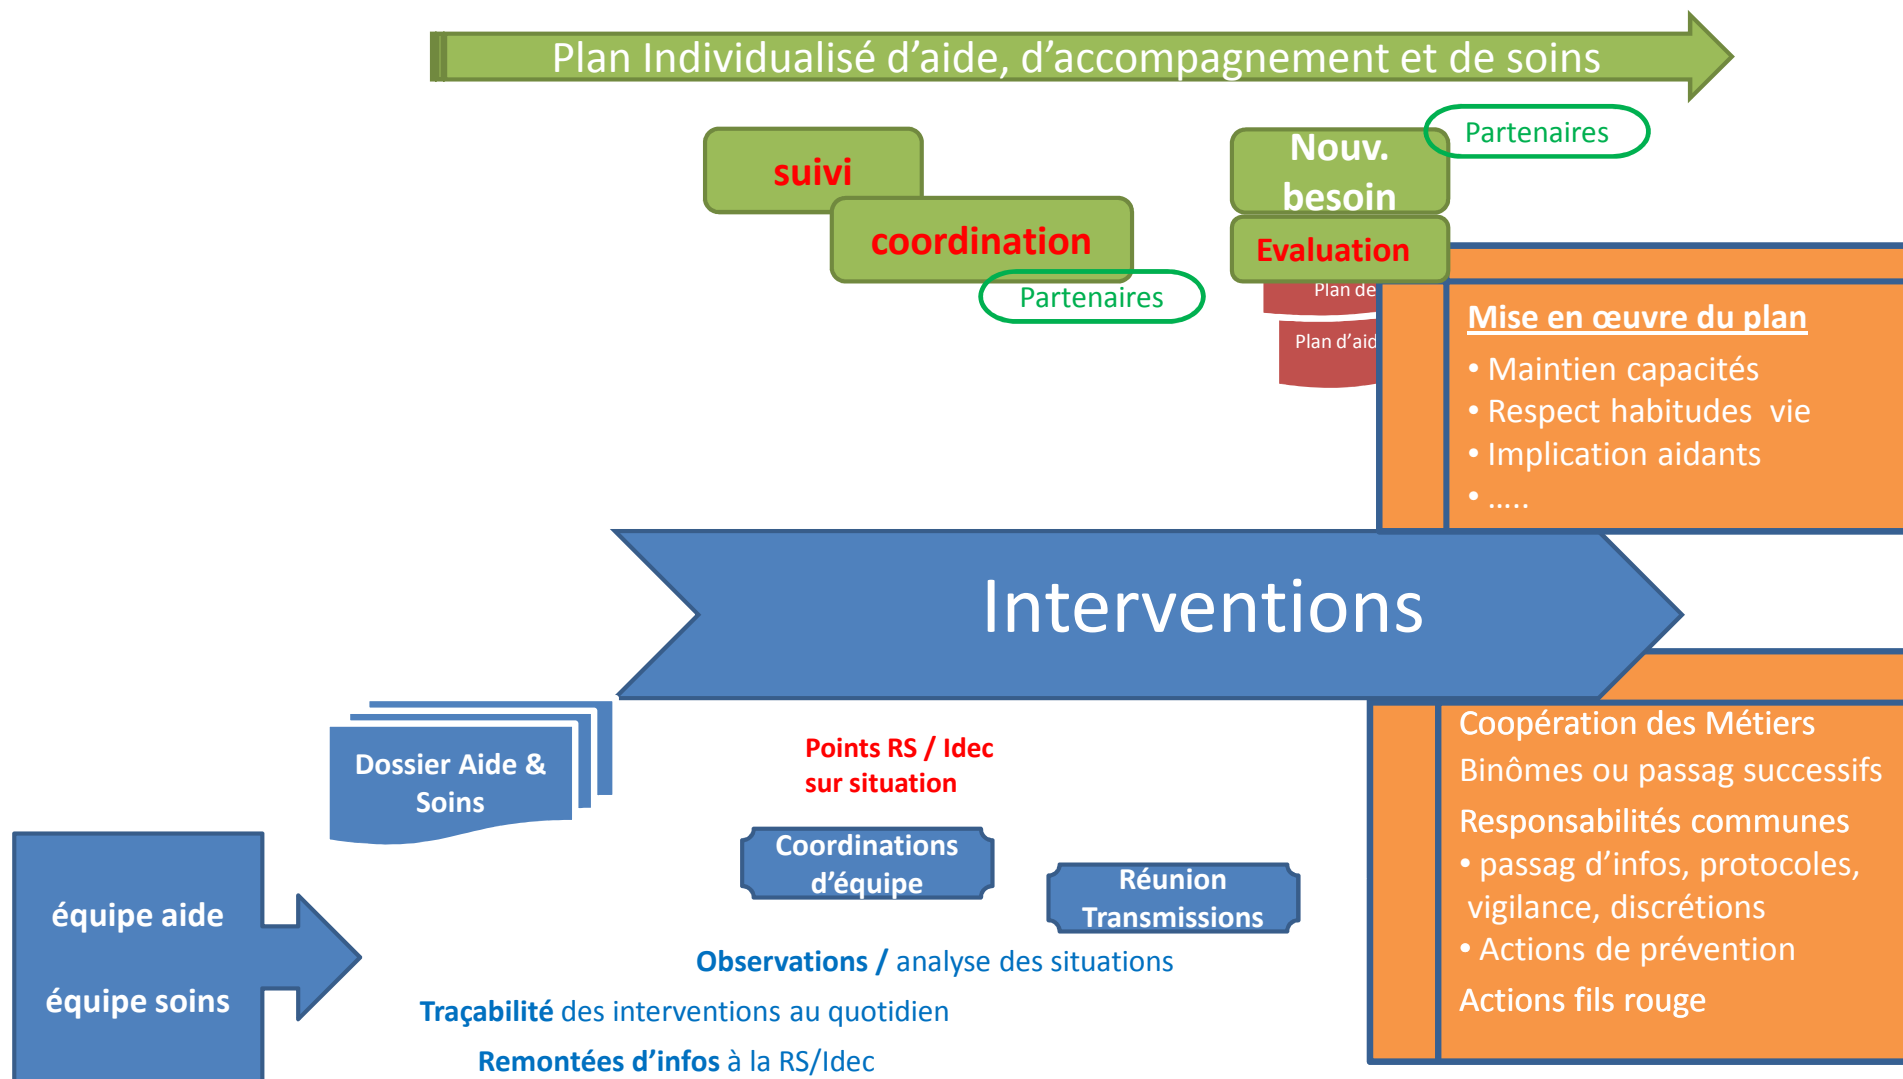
Plan Individualisé d'aide, d'accompagnement et de soins

suivi

coordination

Partenaires

Nouv. besoin

Partenaires

Evaluation

Plan de

Plan d'aid

Mise en œuvre du plan

• Maintien capacités
• Respect habitudes vie
• Implication aidants
• .....

Interventions

Dossier Aide & Soins

Points RS / Idec sur situation

Coopération des Métiers
Binômes ou passag successifs
Responsabilités communes
• passag d'infos, protocoles, vigilance, discrétions
• Actions de prévention
Actions fils rouge

Coordinations d'équipe

Réunion Transmissions

équipe aide

équipe soins

Observations / analyse des situations

Traçabilité des interventions au quotidien

Remontées d'infos à la RS/Idec